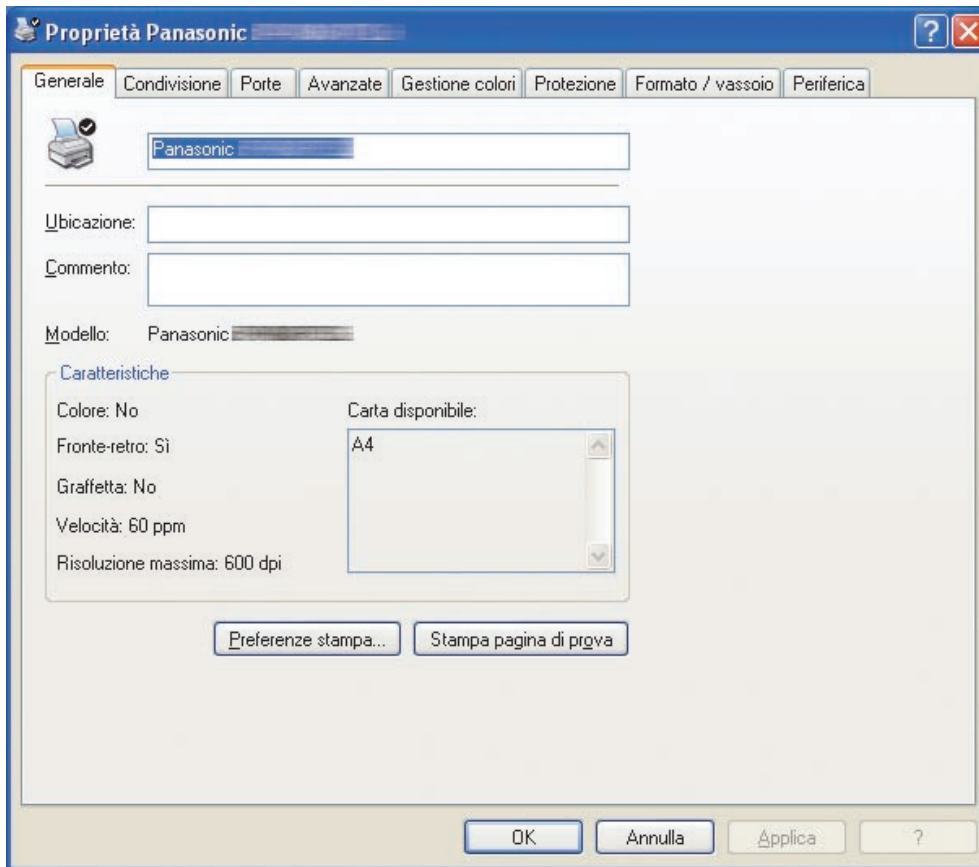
Proprietà Panasonic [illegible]

Generale | Condivisione | Porte | Avanzate | Gestione colori | Protezione | Formato / vassoio | Periferica

Panasonic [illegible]

Ubicazione:

Commento:

Modello: Panasonic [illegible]

Caratteristiche

Colore: No

Fronte-retro: Sì

Graffetta: No

Velocità: 60 ppm

Risoluzione massima: 600 dpi

Carta disponibile:

A4

Preferenze stampa...

Stampa pagina di prova

OK

Annulla

Applica

?